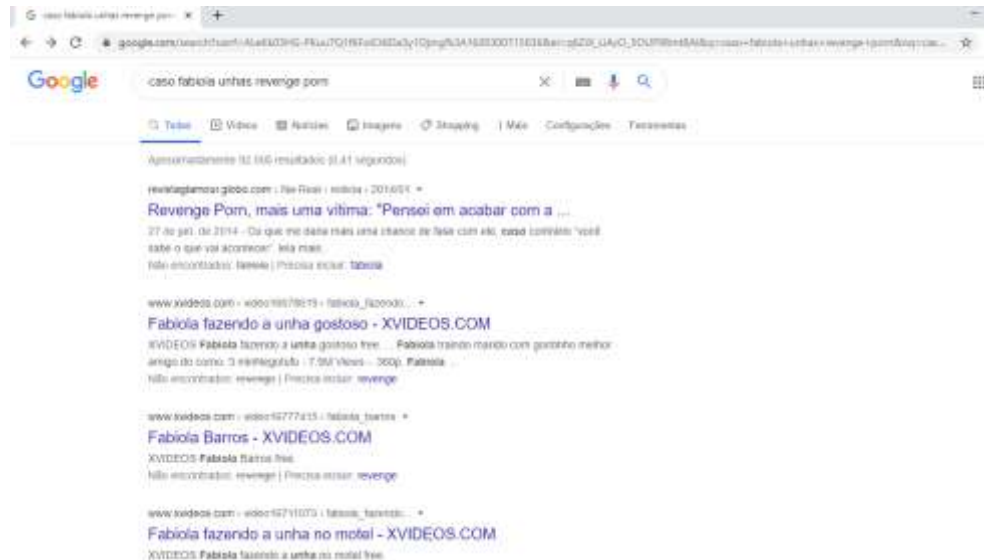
G caso fabiola unhas revenge porn ×

google.com/search?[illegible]

Google

caso fabiola unhas revenge porn

Todas Vídeos Notícias Imagens Shopping Mais Configurações Ferramentas

Aproximadamente 92.000 resultados (0,41 segundos)

revistaglamour.globo.com › Na-Real › noticia › 2014/01 ▾

Revenge Porn, mais uma vítima: "Pensei em acabar com a ...

27 de jan. de 2014 - Do que me daria mais uma chance de fazer com ele, caso contrário "você sabe o que vai acontecer". leia mais.

Não encontrados: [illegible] | Precisa incluir: fabiola

www.xvideos.com › video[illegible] › fabiola_fazendo... ▾

Fabiola fazendo a unha gostoso - XVIDEOS.COM

XVIDEOS Fabiola fazendo a unha gostoso free. ... Fabiola traindo marido com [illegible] melhor amigo do corno. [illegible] - 7.9M Views - 360p. Fabiola ...

Não encontrados: revenge | Precisa incluir: revenge

www.xvideos.com › video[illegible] › fabiola_barros ▾

Fabiola Barros - XVIDEOS.COM

XVIDEOS Fabiola Barros free.

Não encontrados: revenge | Precisa incluir: revenge

www.xvideos.com › video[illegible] › fabiola_fazendo... ▾

Fabiola fazendo a unha no motel - XVIDEOS.COM

XVIDEOS Fabiola fazendo a unha no motel free.